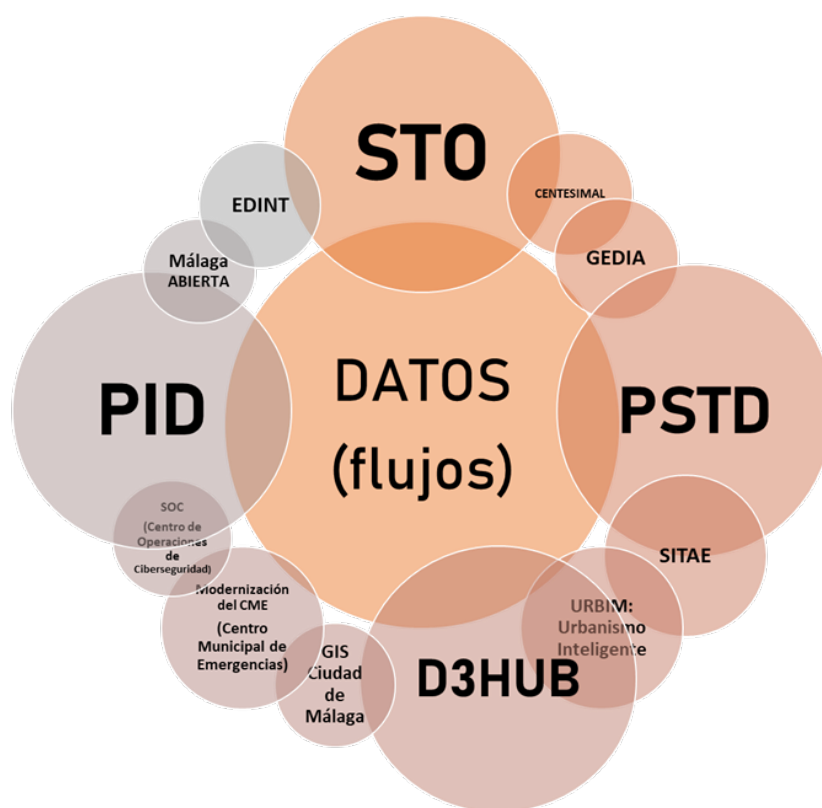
STO

CENTESIMAL

GEDIA

EDINT

Málaga ABIERTA

DATOS (flujos)

PID

PSTD

SITAE

SOC (Centro de Operaciones de Ciberseguridad)

Modernización del CME (Centro Municipal de Emergencias)

GIS Ciudad de Málaga

D3HUB

URBIM: Urbanismo Inteligente